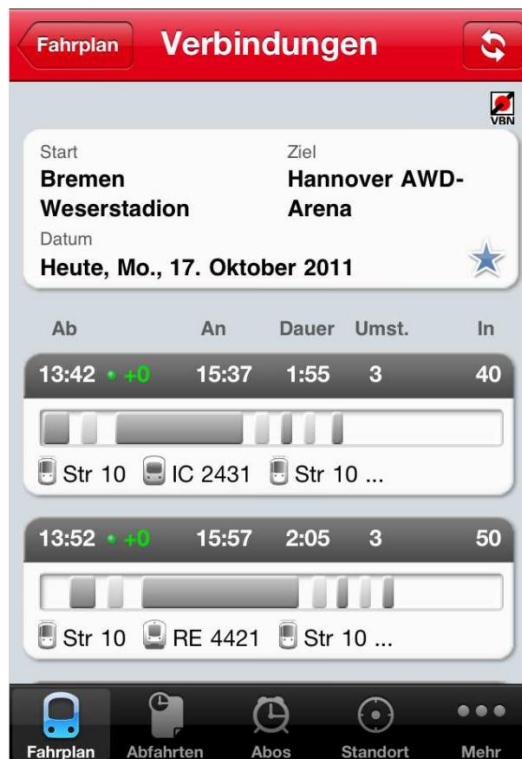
Fahrplan Verbindungen

VBN

Start
Bremen Weserstadion

Ziel
Hannover AWD-Arena

Datum
Heute, Mo., 17. Oktober 2011

| Ab | An | Dauer | Umst. | In |
|---|---|---|---|---|
| 13:42 • +0 | 15:37 | 1:55 | 3 | 40 |

Str 10 IC 2431 Str 10 ...

| Ab | An | Dauer | Umst. | In |
|---|---|---|---|---|
| 13:52 • +0 | 15:57 | 2:05 | 3 | 50 |

Str 10 RE 4421 Str 10 ...

Fahrplan Abfahrten Abos Standort Mehr